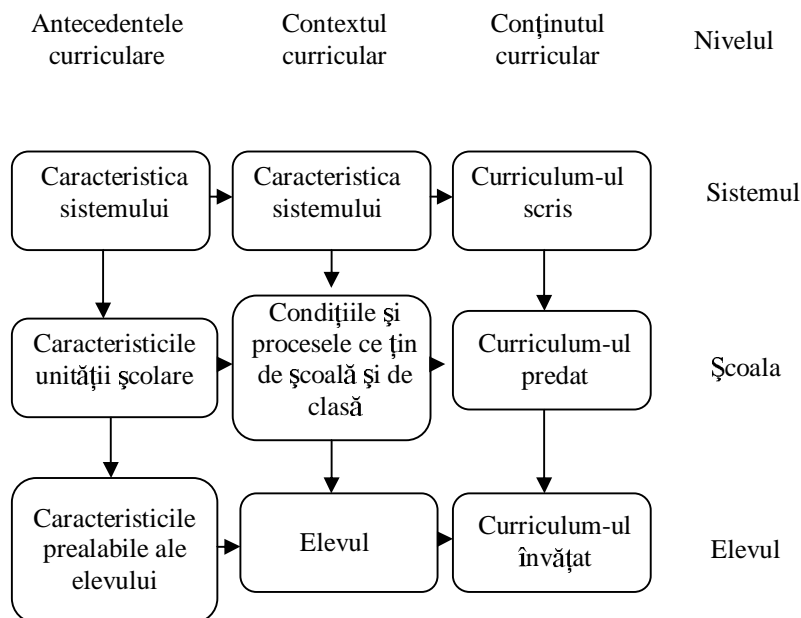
Antecedentele curriculare

Contextul curricular

Conţinutul curricular

Nivelul

Caracteristica sistemului

Caracteristica sistemului

Curriculum-ul scris

Sistemul

Caracteristicile unităţii şcolare

Condiţiile şi procesele ce ţin de şcoală şi de clasă

Curriculum-ul predat

Şcoala

Caracteristicile prealabile ale elevului

Elevul

Curriculum-ul învăţat

Elevul